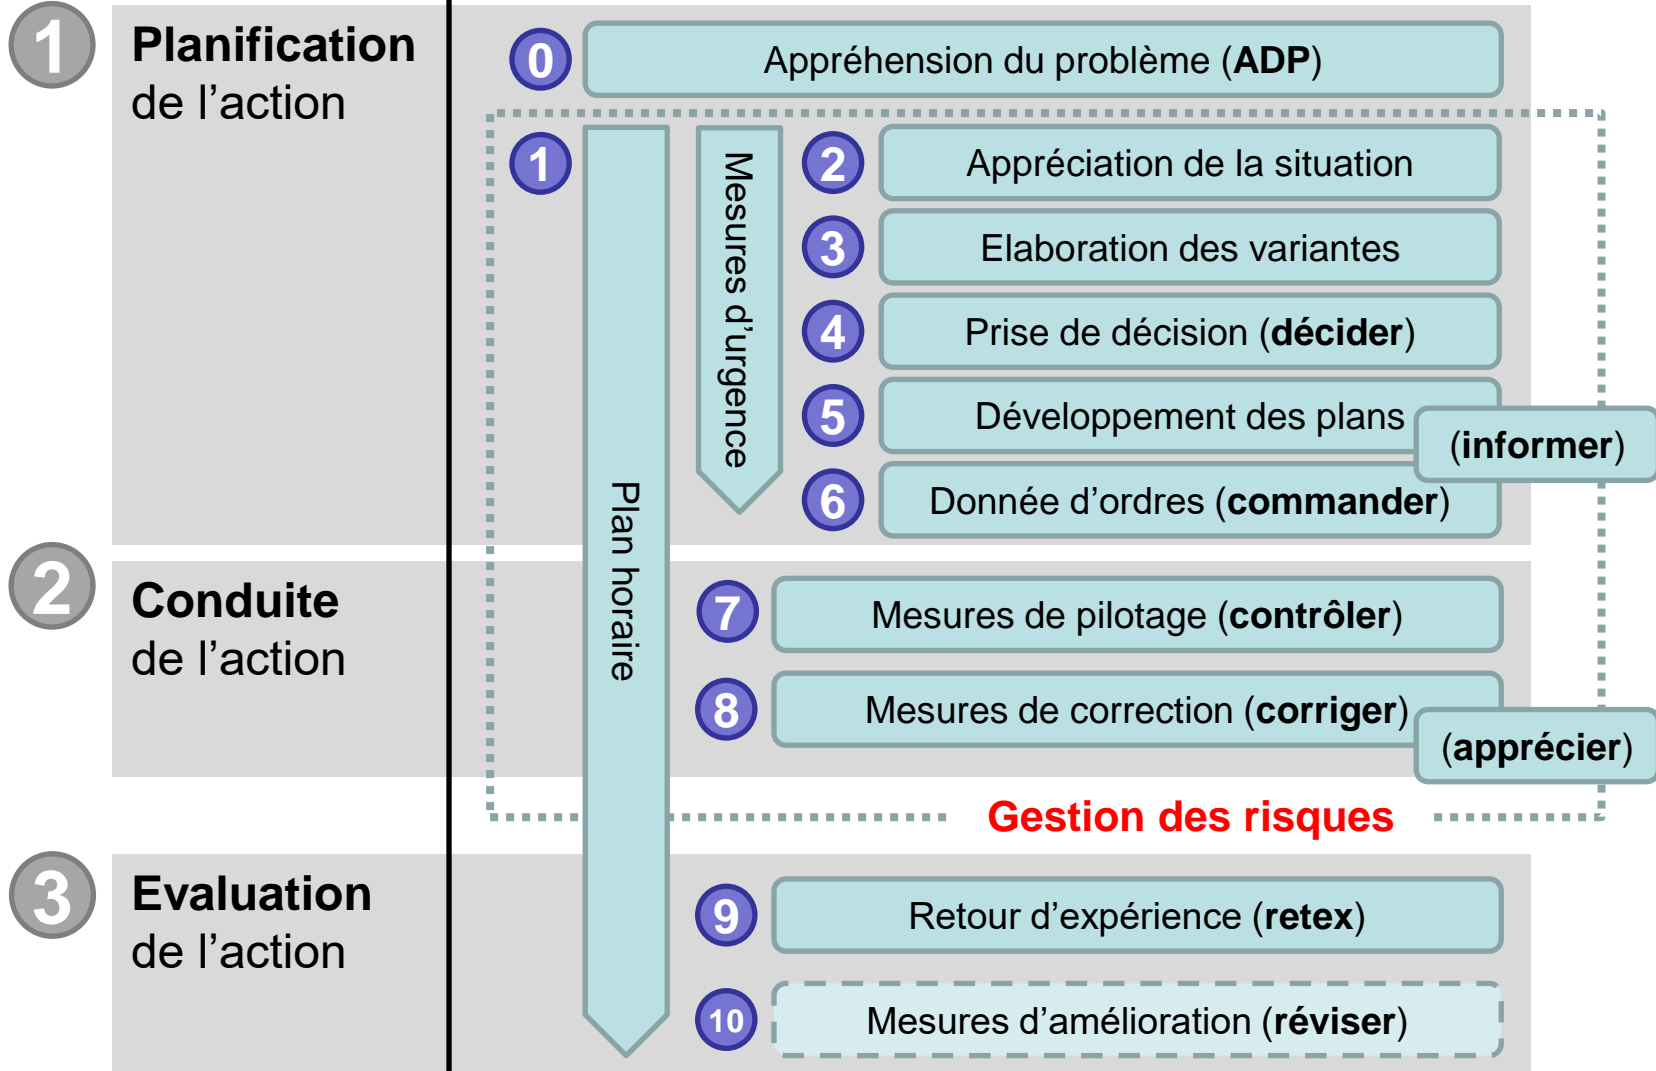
1 **Planification** de l’action

0 Appréhension du problème (**ADP**)

1

Plan horaire

Mesures d’urgence

2 Appréciation de la situation

3 Elaboration des variantes

4 Prise de décision (**décider**)

5 Développement des plans

(**informer**)

6 Donnée d’ordres (**commander**)

2 **Conduite** de l’action

7 Mesures de pilotage (**contrôler**)

8 Mesures de correction (**corriger**)

(**apprécier**)

Gestion des risques

3 **Evaluation** de l’action

9 Retour d’expérience (**retex**)

10 Mesures d’amélioration (**réviser**)